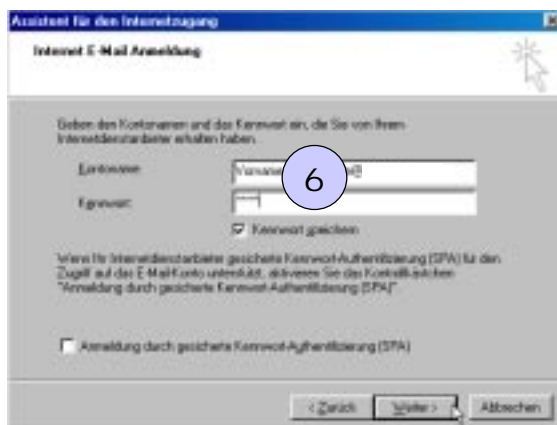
Assistent für den Internetzugang

Internet E-Mail Anmeldung

Geben den Kontonamen und das Kennwort ein, die Sie von Ihrem Internetdienstanbieter erhalten haben.

Kontoname: Vorname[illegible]@

6

Kennwort: ****

Kennwort speichern

Wenn Ihr Internetdienstanbieter gesicherte Kennwort-Authentifizierung (SPA) für den Zugriff auf das E-Mail-Konto unterstützt, aktivieren Sie das Kontrollkästchen "Anmeldung durch gesicherte Kennwort-Authentifizierung (SPA)".

Anmeldung durch gesicherte Kennwort-Authentifizierung (SPA)

< Zurück Weiter > Abbrechen